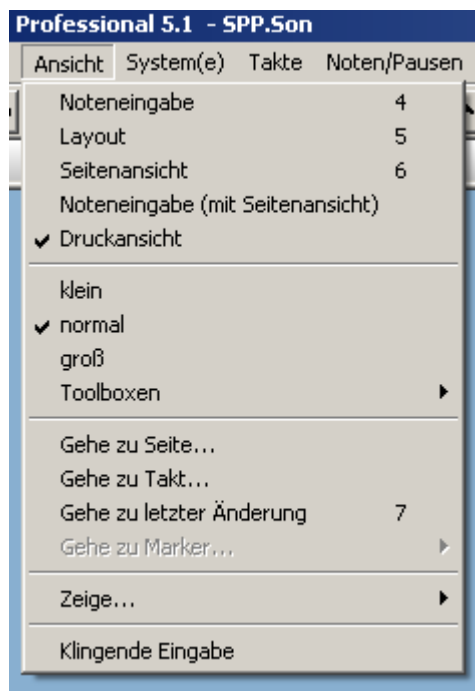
Professional 5.1 - SPP.Son

Ansicht System(e) Takte Noten/Pausen

Noteneingabe 4
Layout 5
Seitenansicht 6
Noteneingabe (mit Seitenansicht)
✔ Druckansicht

klein
✔ normal
groß
Toolboxen

Gehe zu Seite...
Gehe zu Takt...
Gehe zu letzter Änderung 7
Gehe zu Marker...

Zeige...

Klingende Eingabe